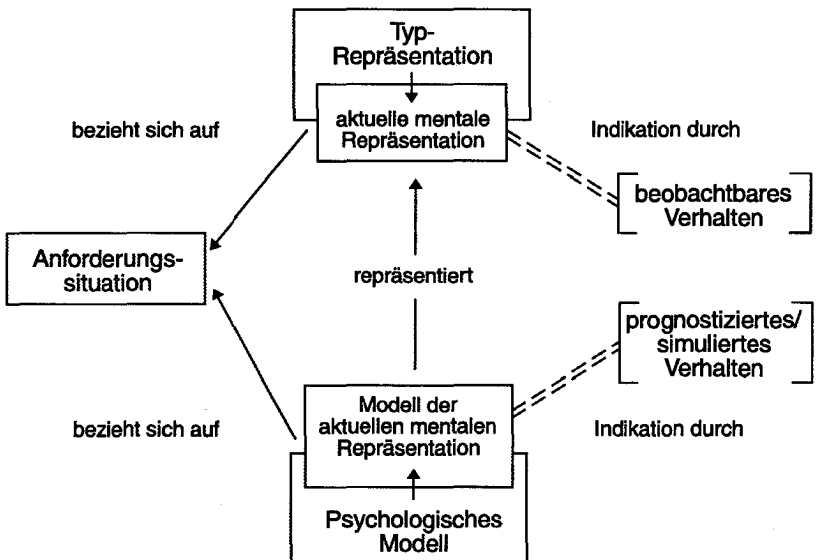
Typ-Repräsentation

aktuelle mentale Repräsentation

bezieht sich auf

Indikation durch

beobachtbares Verhalten

Anforderungssituation

repräsentiert

prognostiziertes/ simuliertes Verhalten

bezieht sich auf

Modell der aktuellen mentalen Repräsentation

Indikation durch

Psychologisches Modell